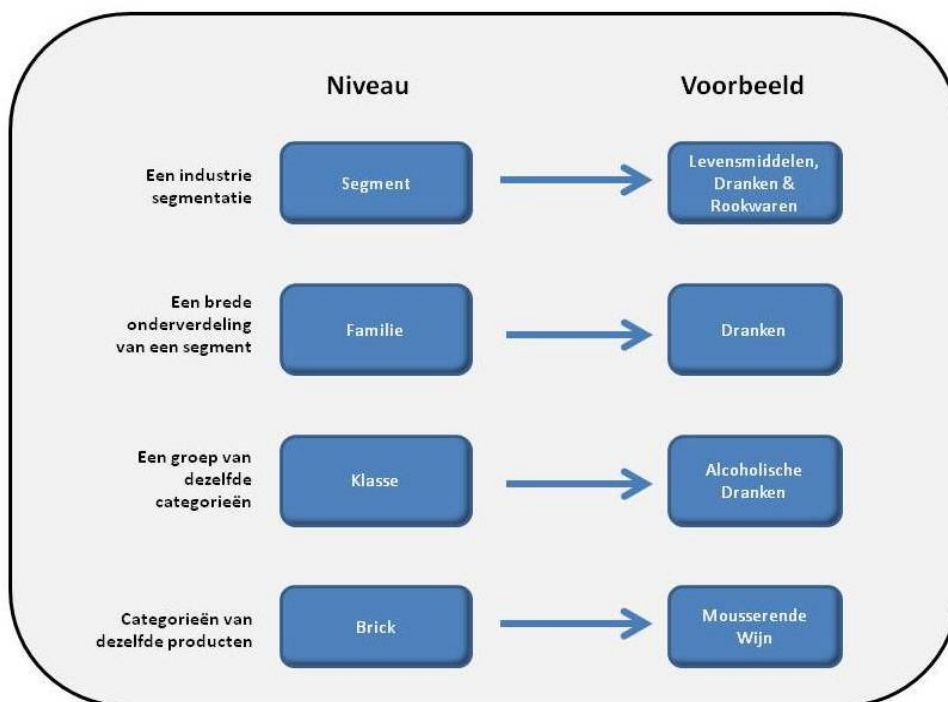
Niveau

Voorbeeld

Een industrie segmentatie

Segment

Levensmiddelen, Dranken & Rookwaren

Een brede onderverdeling van een segment

Familie

Dranken

Een groep van dezelfde categorieën

Klasse

Alcoholische Dranken

Categorieën van dezelfde producten

Brick

Mousserende Wijn